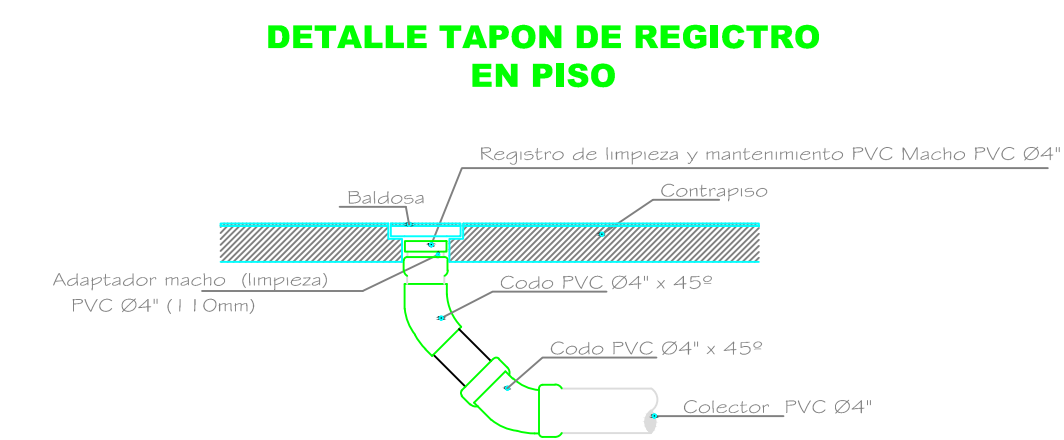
DETALLE TAPON DE REGICTRO
EN PISO

Registro de limpieza y mantenimiento PVC Macho PVC Ø4"

Baldosa

Contrapiso

Adaptador macho (limpieza)
PVC Ø4" (110mm)

Codo PVC Ø4" x 45º

Codo PVC Ø4" x 45º

Colector PVC Ø4"